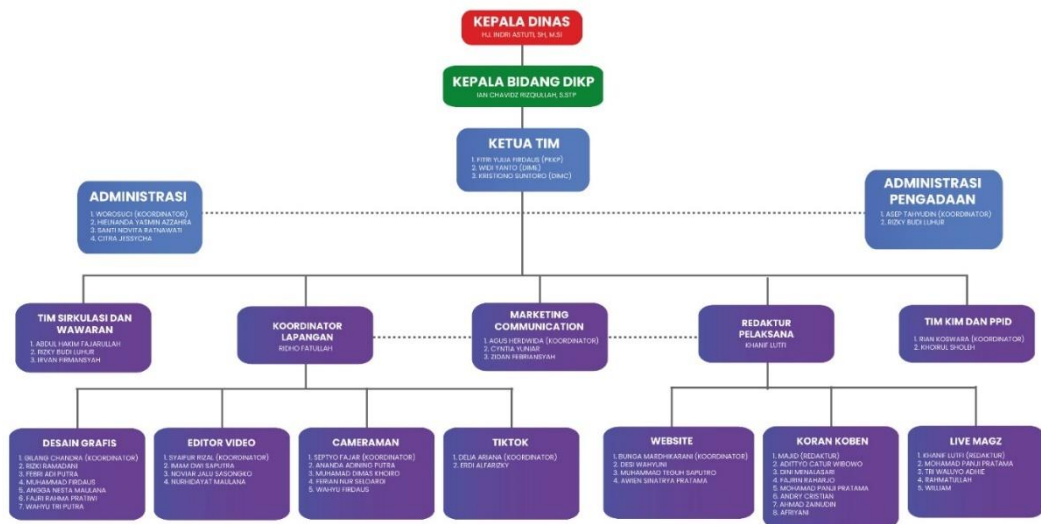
KEPALA DINAS
HJ. INDRI ASTUTI, SH, M.SI

KEPALA BIDANG DIKP
IAN CHAVIDZ RIZQULLAH, S.STP

KETUA TIM
1. FITRI YULIA FIRDAUS (PKKP)
2. WIDI YANTO (DIMIL)
3. KRISTIONO SUNTORO (DIMC)

ADMINISTRASI
1. WOROSUCI (KOORDINATOR)
2. HIEUNANDA YATMIN AZZAHRA
3. SANTI NOVITA RATNAWATI
4. CITRA JESSYCHA

ADMINISTRASI PENGADAAN
1. ASEP TAHYUDIN (KOORDINATOR)
2. RIZKY BUDI LUHUR

TIM SIRKULASI DAN WAWARAN
1. ABDUL HAKIM TAJARULLAH
2. RIZKY BUDI LUHUR
3. IRVAN FIRMANSYAH

KOORDINATOR LAPANGAN
RIDHO FATULLAH

MARKETING COMMUNICATION
1. AGUS HERDWIDA (KOORDINATOR)
2. CYNTIA YUNAR
3. ZIDAN FEBRIANSYAH

REDAKTUR PELAKSANA
KHANIF LUTFI

TIM KIM DAN PPID
1. IWAN KOSWARA (KOORDINATOR)
2. KHOIRUL SHOLEH

DESAIN GRAFIS
1. GILANG CHANDRA (KOORDINATOR)
2. RIZKI RAMADANI
3. FEBRI ADI PUTRA
4. MUHAMMAD FIRDAUS
5. ANGGA NESTA MAULANA
6. FAJRI RAHMA PRATIWI
7. WAHYU TRI PUTRA

EDITOR VIDEO
1. SYAIFUR RIZAL (KOORDINATOR)
2. IMAM DWI SAPUTRA
3. NOVIAR JALU SASONGKO
4. NURHIDAYAT MAULANA

CAMERAMAN
1. SEPTYO FAJAR (KOORDINATOR)
2. ANANDA ADINING PUTRA
3. MUHAMAD DIMAS KHOIRO
4. FERIAN NUR SELOARDI
5. WAHYU FIRDAUS

TIKTOK
1. DELIA ARIANA (KOORDINATOR)
2. ERDI ALFARIZKY

WEBSITE
1. BUNGA MARDHIKARANI (KOORDINATOR)
2. DESI WAHYUNI
3. MUHAMMAD TEGUH SAPUTRO
4. AWIEN SINATRYA PRATAMA

KORAN KOBEN
1. MAJID (REDAKTUR)
2. ADITTYO CATUR WIBOWO
3. DINI MINALASARI
4. FAJRIN RAHARJO
5. MOHAMAD PANJI PRATAMA
6. ANDRY CRISTIAN
7. AHMAD ZAINUDIN
8. AFRIYANI

LIVE MAGZ
1. KHANIF LUTFI (REDAKTUR)
2. MOHAMAD PANJI PRATAMA
3. TRI WALUYO ADHIE
4. RAHMATULLAH
5. WILLIAM